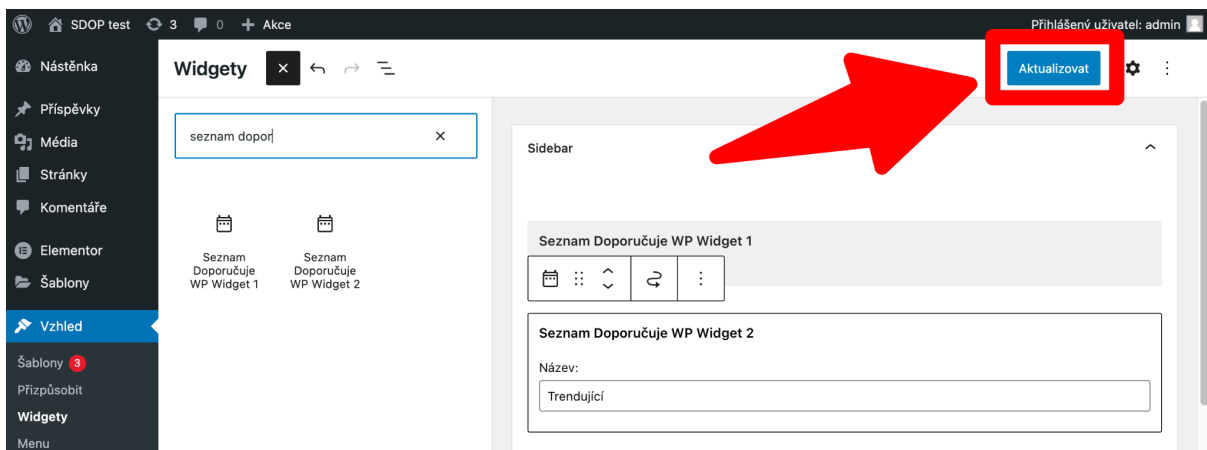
SDOP test 3 0 + Akce
Přihlášený uživatel: admin

Nástěnka
Příspěvky
Média
Stránky
Komentáře
Elementor
Šablony
Vzhled
Šablony 3
Přizpůsobit
Widgety
Menu

Widgety

Aktualizovat

seznam dopor

Seznam Doporučuje WP Widget 1

Seznam Doporučuje WP Widget 2

Sidebar

Seznam Doporučuje WP Widget 1

Seznam Doporučuje WP Widget 2

Název:

Trendující